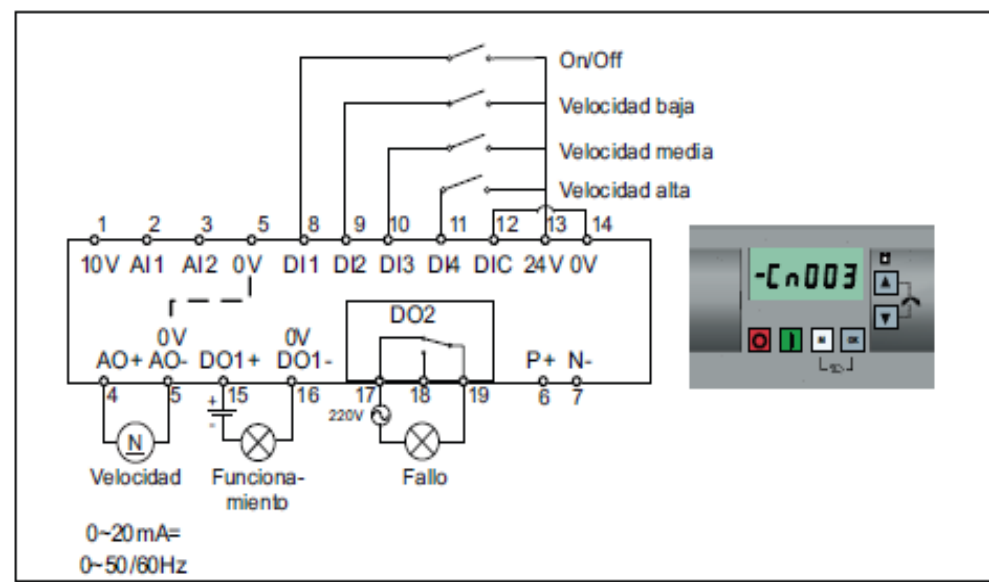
On/Off
Velocidad baja
Velocidad media
Velocidad alta

1 2 3 5 8 9 10 11 12 13 14
10V AI1 AI2 0V DI1 DI2 DI3 DI4 DIC 24V 0V

-Cn003

0V 0V DO2
AO+ AO- DO1+ DO1- P+ N-
4 5 15 16 17 18 19 6 7
220V

N
Velocidad Funcionamiento Fallo

0~20mA=
0~50/60Hz